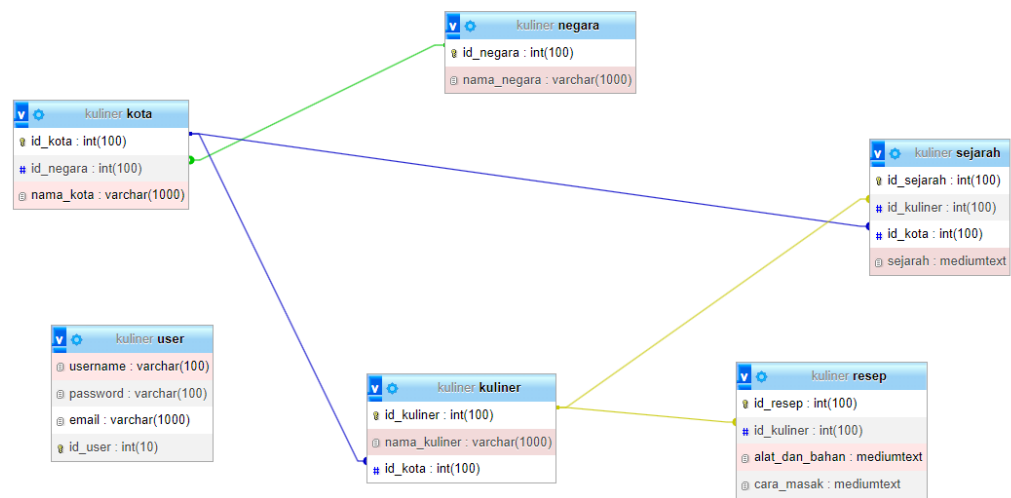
kuliner negara
id_negara : int(100)
nama_negara : varchar(1000)

kuliner kota
id_kota : int(100)
id_negara : int(100)
nama_kota : varchar(1000)

kuliner sejarah
id_sejarah : int(100)
id_kuliner : int(100)
id_kota : int(100)
sejarah : mediumtext

kuliner user
username : varchar(100)
password : varchar(100)
email : varchar(1000)
id_user : int(10)

kuliner kuliner
id_kuliner : int(100)
nama_kuliner : varchar(1000)
id_kota : int(100)

kuliner resep
id_resep : int(100)
id_kuliner : int(100)
alat_dan_bahan : mediumtext
cara_masak : mediumtext